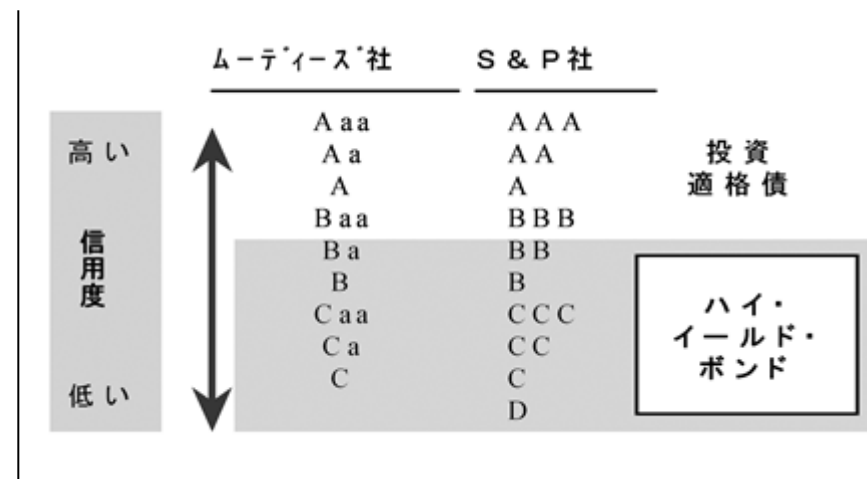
| | ムーディーズ社 | S&P社 | |
|---|---|---|---|
| 高い | Aaa | AAA | 投資適格債 |
| | Aa | AA | |
| | A | A | |
| 信用度 | Baa | BBB | |
| | Ba | BB | ハイ・イールド・ボンド |
| | B | B | |
| | Caa | CCC | |
| | Ca | CC | |
| | C | C | |
| 低い | | D | |